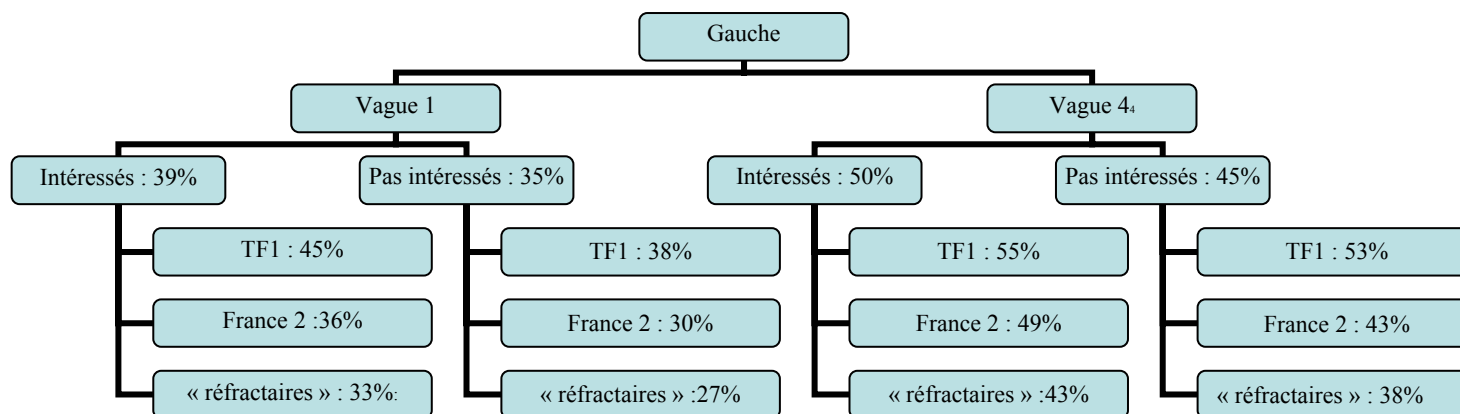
Gauche

Vague 1

Intéressés : 39%

TF1 : 45%

France 2 :36%

« réfractaires » : 33%:

Pas intéressés : 35%

TF1 : 38%

France 2 : 30%

« réfractaires » :27%

Vague 4₄

Intéressés : 50%

TF1 : 55%

France 2 : 49%

« réfractaires » :43%

Pas intéressés : 45%

TF1 : 53%

France 2 : 43%

« réfractaires » : 38%